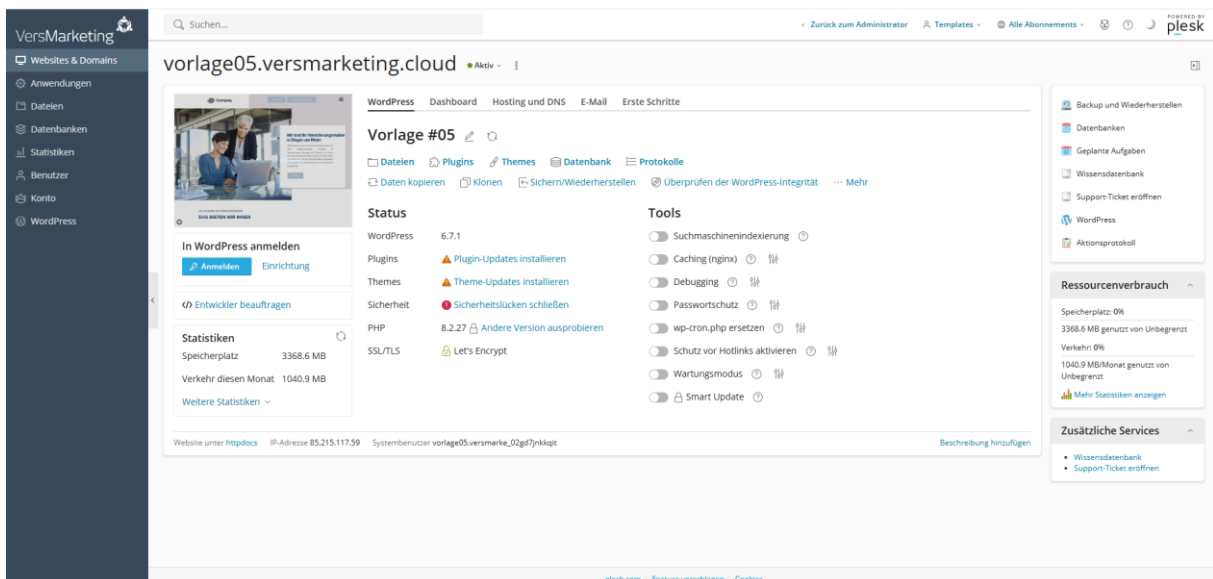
VersMarketing

Websites & Domains
Anwendungen
Dateien
Datenbanken
Statistiken
Benutzer
Konto
WordPress

Suchen...

‹ Zurück zum Administrator   Templates   Alle Abonnements   POWERED BY plesk

vorlage05.versmarketing.cloud • Aktiv

DAS BIETEN WIR IHNEN

In WordPress anmelden
Anmelden   Einrichtung

</> Entwickler beauftragen

Statistiken
Speicherplatz 3368.6 MB
Verkehr diesen Monat 1040.9 MB
Weitere Statistiken

WordPress   Dashboard   Hosting und DNS   E-Mail   Erste Schritte

Vorlage #05

Dateien   Plugins   Themes   Datenbank   Protokolle
Daten kopieren   Klonen   Sichern/Wiederherstellen   Überprüfen der WordPress-Integrität   ··· Mehr

Status
WordPress 6.7.1
Plugins Plugin-Updates installieren
Themes Theme-Updates installieren
Sicherheit Sicherheitslücken schließen
PHP 8.2.27 Andere Version ausprobieren
SSL/TLS Let's Encrypt

Tools
Suchmaschinenindexierung
Caching (nginx)
Debugging
Passwortschutz
wp-cron.php ersetzen
Schutz vor Hotlinks aktivieren
Wartungsmodus
Smart Update

Website unter httpdocs   IP-Adresse 85.215.117.59   Systembenutzer vorlage05.versmarke_02gd7jnkkqit   Beschreibung hinzufügen

Backup und Wiederherstellen
Datenbanken
Geplante Aufgaben
Wissensdatenbank
Support-Ticket eröffnen
WordPress
Aktionsprotokoll

Ressourcenverbrauch
Speicherplatz: 0%
3368.6 MB genutzt von Unbegrenzt
Verkehr: 0%
1040.9 MB/Monat genutzt von Unbegrenzt
Mehr Statistiken anzeigen

Zusätzliche Services
• Wissensdatenbank
• Support-Ticket eröffnen

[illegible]